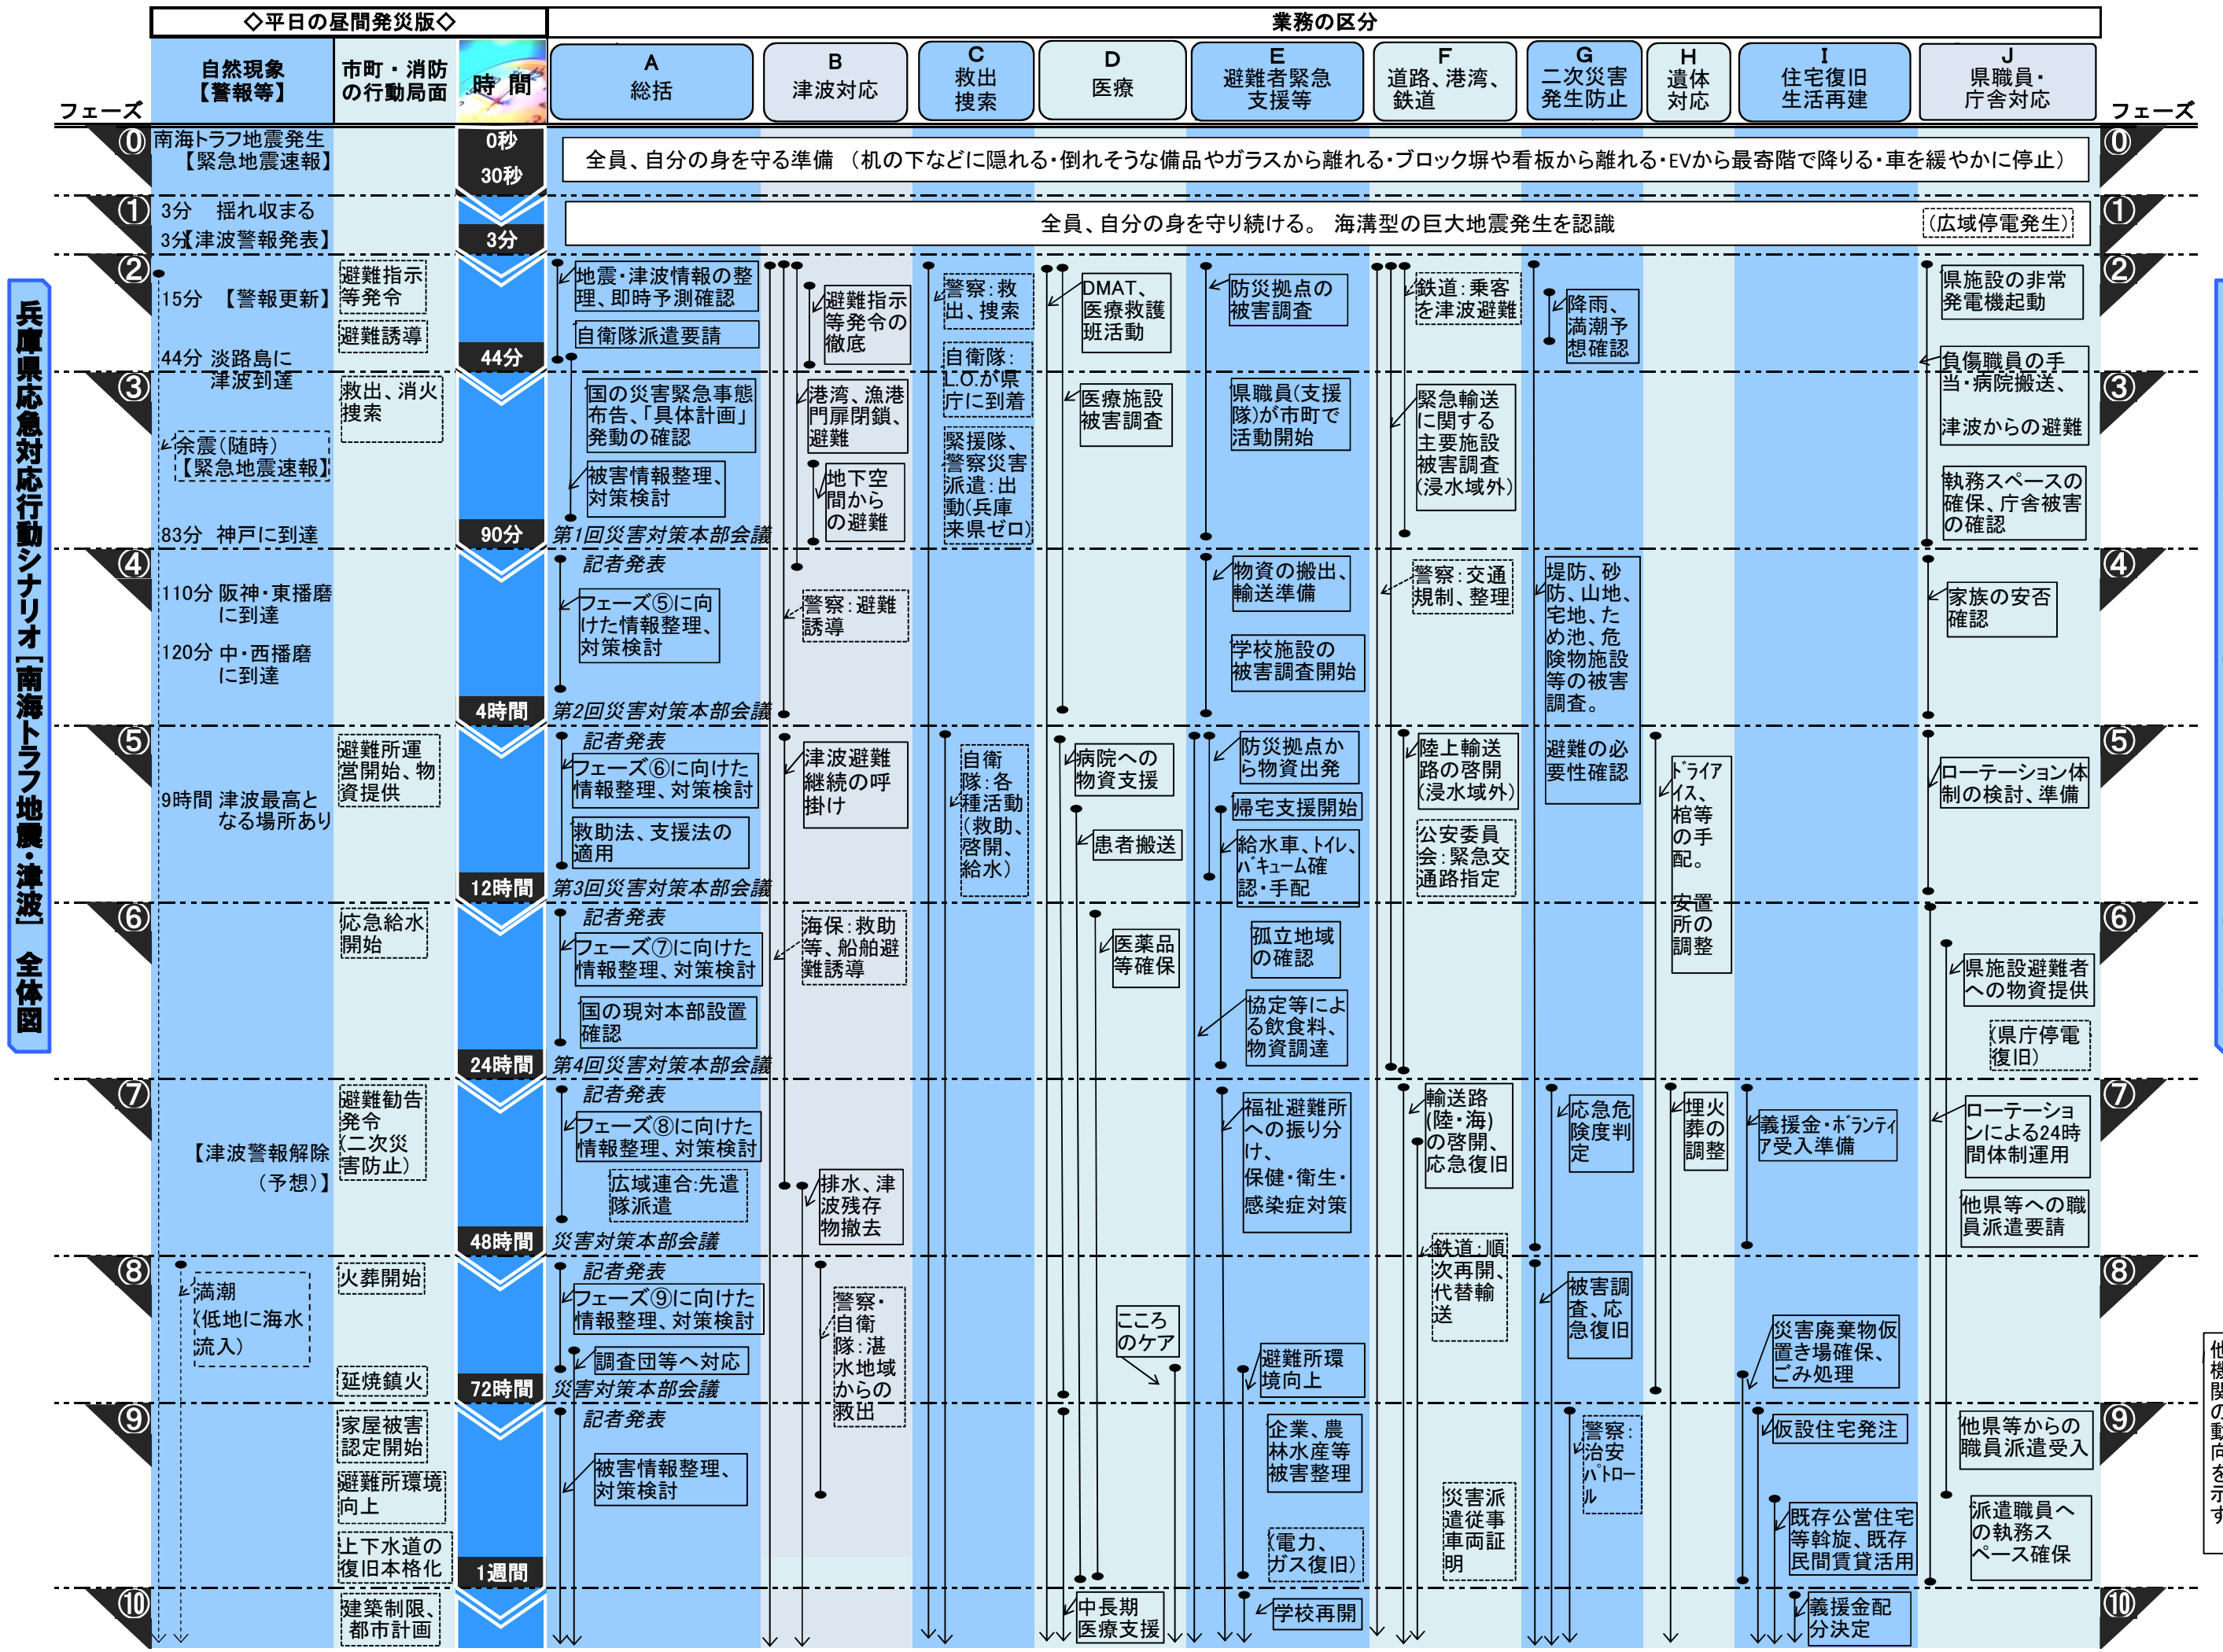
◇平日の昼間発災版◇

業務の区分

フェーズ

自然現象【警報等】

市町・消防の行動局面

時間

A 総括

B 津波対応

C 救出捜索

D 医療

E 避難者緊急支援等

F 道路、港湾、鉄道

G 二次災害発生防止

H 遺体対応

I 住宅復旧生活再建

J 県職員・庁舎対応

フェーズ

兵庫県応急対応行動シナリオ[南海トラフ地震・津波] 全体図

⓪ 南海トラフ地震発生【緊急地震速報】 0秒 30秒
全員、自分の身を守る準備 （机の下などに隠れる・倒れそうな備品やガラスから離れる・ブロック塀や看板から離れる・EVから最寄階で降りる・車を緩やかに停止）

① 3分 揺れ収まる
3分【津波警報発表】 3分
全員、自分の身を守り続ける。 海溝型の巨大地震発生を認識 （広域停電発生）

② 15分 【警報更新】
44分 淡路島に津波到達
避難指示等発令
避難誘導
44分
地震・津波情報の整理、即時予測確認
自衛隊派遣要請
避難指示等発令の徹底
警察：救出、捜索
自衛隊：L.O.が県庁に到着
DMAT、医療救護班活動
防災拠点の被害調査
鉄道：乗客を津波避難
降雨、満潮予想確認
県施設の非常発電機起動
負傷職員の手当・病院搬送、津波からの避難

③ 余震（随時）【緊急地震速報】
83分 神戸に到達
救出、消火捜索
90分
国の災害緊急事態布告、「具体計画」発動の確認
被害情報整理、対策検討
第1回災害対策本部会議
港湾、漁港門扉閉鎖、避難
地下空間からの避難
緊援隊、警察災害派遣：出動(兵庫来県ゼロ)
医療施設被害調査
県職員（支援隊）が市町で活動開始
緊急輸送に関する主要施設被害調査（浸水域外）
執務スペースの確保、庁舎被害の確認

④ 110分 阪神・東播磨に到達
120分 中・西播磨に到達
4時間
記者発表
フェーズ⑤に向けた情報整理、対策検討
第2回災害対策本部会議
警察：避難誘導
物資の搬出、輸送準備
学校施設の被害調査開始
警察：交通規制、整理
堤防、砂防、山地、宅地、ため池、危険物施設等の被害調査。
家族の安否確認

⑤ 9時間 津波最高となる場所あり
避難所運営開始、物資提供
12時間
記者発表
フェーズ⑥に向けた情報整理、対策検討
救助法、支援法の適用
第3回災害対策本部会議
津波避難継続の呼掛け
自衛隊：各種活動（救助、啓開、給水）
病院への物資支援
患者搬送
防災拠点から物資出発
帰宅支援開始
給水車、トイレ、バキューム確認・手配
陸上輸送路の啓開（浸水域外）
公安委員会：緊急交通路指定
避難の必要性確認
ドライアイス、棺等の手配。
安置所の調整
ローテーション体制の検討、準備

⑥ 応急給水開始
24時間
記者発表
フェーズ⑦に向けた情報整理、対策検討
国の現対本部設置確認
第4回災害対策本部会議
海保：救助等、船舶避難誘導
医薬品等確保
孤立地域の確認
協定等による飲食料、物資調達
県施設避難者への物資提供
（県庁停電復旧）

⑦ 【津波警報解除（予想）】
避難勧告発令（二次災害防止）
48時間
記者発表
フェーズ⑧に向けた情報整理、対策検討
広域連合：先遣隊派遣
災害対策本部会議
排水、津波残存物撤去
福祉避難所への振り分け、保健・衛生・感染症対策
輸送路（陸・海）の啓開、応急復旧
応急危険度判定
埋火葬の調整
義援金・ボランティア受入準備
ローテーションによる24時間体制運用
他県等への職員派遣要請

⑧ 満潮（低地に海水流入）
火葬開始
延焼鎮火
72時間
記者発表
フェーズ⑨に向けた情報整理、対策検討
調査団等へ対応
災害対策本部会議
警察・自衛隊：湛水地域からの救出
こころのケア
避難所環境向上
鉄道：順次再開、代替輸送
被害調査、応急復旧
災害廃棄物仮置き場確保、ごみ処理

⑨ 家屋被害認定開始
避難所環境向上
上下水道の復旧本格化
1週間
記者発表
被害情報整理、対策検討
企業、農林水産等被害整理
（電力、ガス復旧）
災害派遣従事車両証明
警察：治安パトロール
仮設住宅発注
既存公営住宅等斡旋、既存民間賃貸活用
他県等からの職員派遣受入
派遣職員への執務スペース確保

⑩ 建築制限、都市計画
中長期医療支援
学校再開
義援金配分決定

他機関の動向を示す